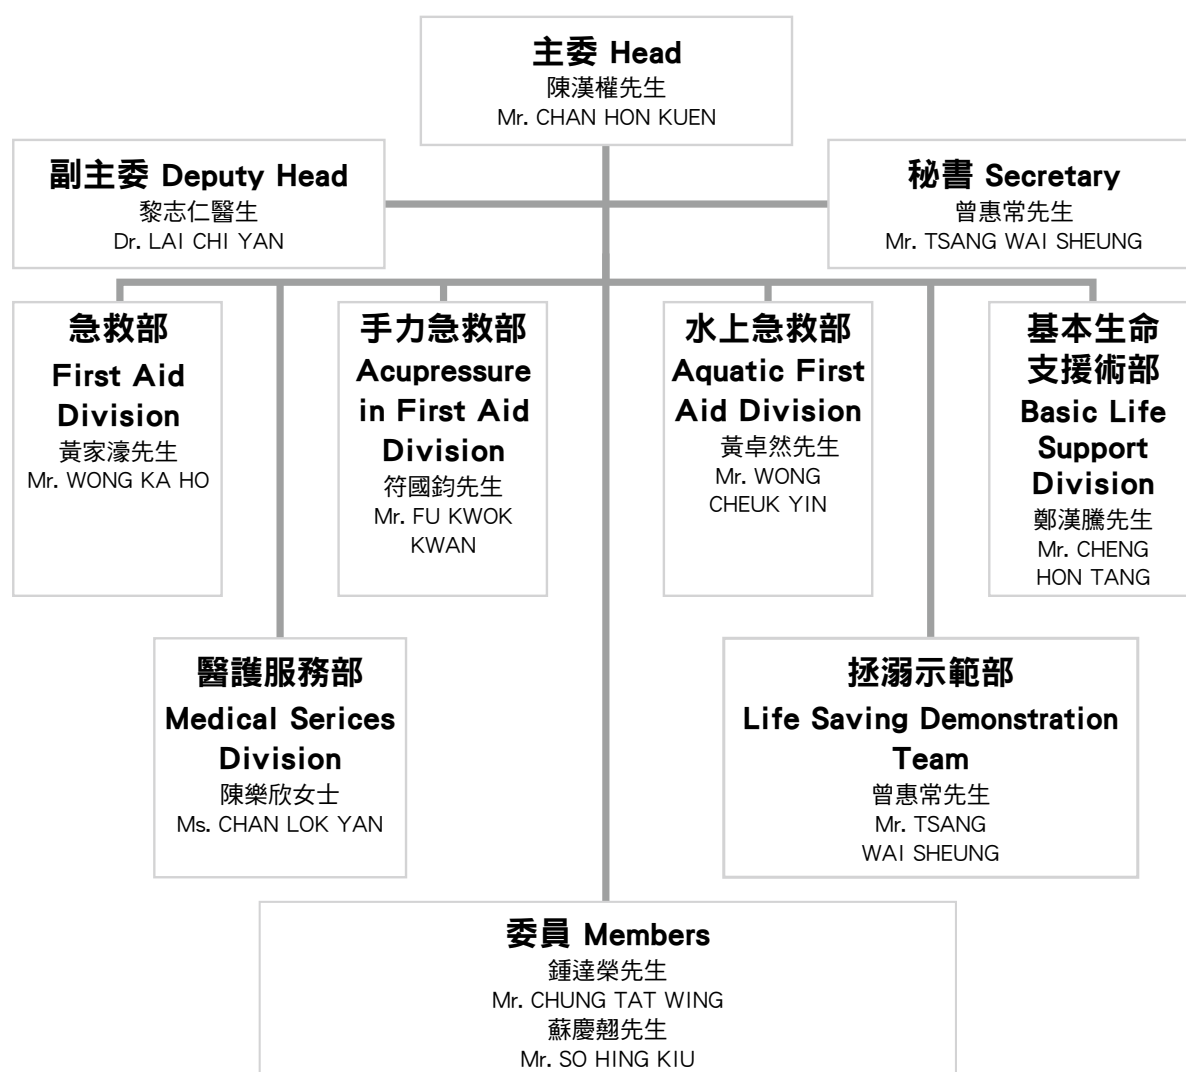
主委 Head
陳漢權先生
Mr. CHAN HON KUEN

副主委 Deputy Head
黎志仁醫生
Dr. LAI CHI YAN

秘書 Secretary
曾惠常先生
Mr. TSANG WAI SHEUNG

急救部
First Aid Division
黃家濠先生
Mr. WONG KA HO

手力急救部
Acupressure in First Aid Division
符國鈞先生
Mr. FU KWOK KWAN

水上急救部
Aquatic First Aid Division
黃卓然先生
Mr. WONG CHEUK YIN

基本生命支援術部
Basic Life Support Division
鄭漢騰先生
Mr. CHENG HON TANG

醫護服務部
Medical Serices Division
陳樂欣女士
Ms. CHAN LOK YAN

拯溺示範部
Life Saving Demonstration Team
曾惠常先生
Mr. TSANG WAI SHEUNG

委員 Members
鍾達榮先生
Mr. CHUNG TAT WING
蘇慶翹先生
Mr. SO HING KIU